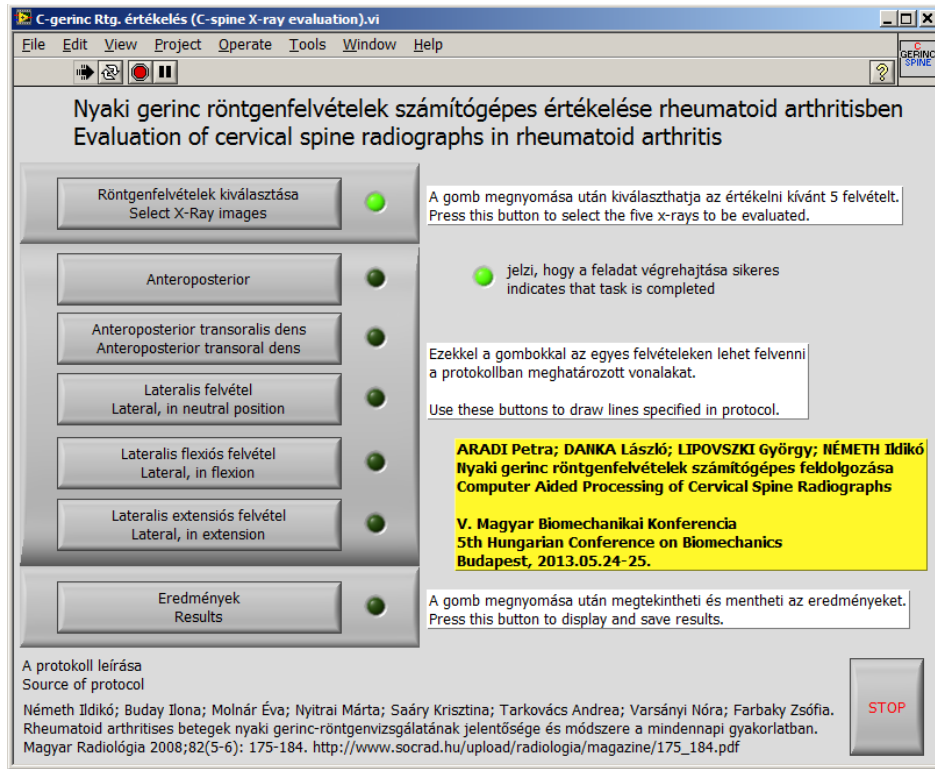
C-gerinc Rtg. értékelés (C-spine X-ray evaluation).vi

File Edit View Project Operate Tools Window Help

C GERINC SPINE

?

Nyaki gerinc röntgenfelvételek számítógépes értékelése rheumatoid arthritisben
Evaluation of cervical spine radiographs in rheumatoid arthritis

Röntgenfelvételek kiválasztása
Select X-Ray images

A gomb megnyomása után kiválaszthatja az értékelni kívánt 5 felvételt.
Press this button to select the five x-rays to be evaluated.

Anteroposterior

jelzi, hogy a feladat végrehajtása sikeres
indicates that task is completed

Anteroposterior transoralis dens
Anteroposterior transoral dens

Ezekkel a gombokkal az egyes felvételeken lehet felvenni a protokollban meghatározott vonalakat.

Use these buttons to draw lines specified in protocol.

Lateralis felvétel
Lateral, in neutral position

Lateralis flexiós felvétel
Lateral, in flexion

Lateralis extensiós felvétel
Lateral, in extension

ARADI Petra; DANKA László; LIPOVSZKI György; NÉMETH Ildikó
Nyaki gerinc röntgenfelvételek számítógépes feldolgozása
Computer Aided Processing of Cervical Spine Radiographs

V. Magyar Biomechanikai Konferencia
5th Hungarian Conference on Biomechanics
Budapest, 2013.05.24-25.

Eredmények
Results

A gomb megnyomása után megtekintheti és mentheti az eredményeket.
Press this button to display and save results.

A protokoll leírása
Source of protocol

STOP

Németh Ildikó; Buday Ilona; Molnár Éva; Nyitrai Márta; Saáry Krisztina; Tarkovács Andrea; Varsányi Nóra; Farbaky Zsófia.
Rheumatoid arthritises betegek nyaki gerinc-röntgenvizsgálatának jelentősége és módszere a mindennapi gyakorlatban.
Magyar Radiológia 2008;82(5-6): 175-184. http://www.socrad.hu/upload/radiologia/magazine/175_184.pdf